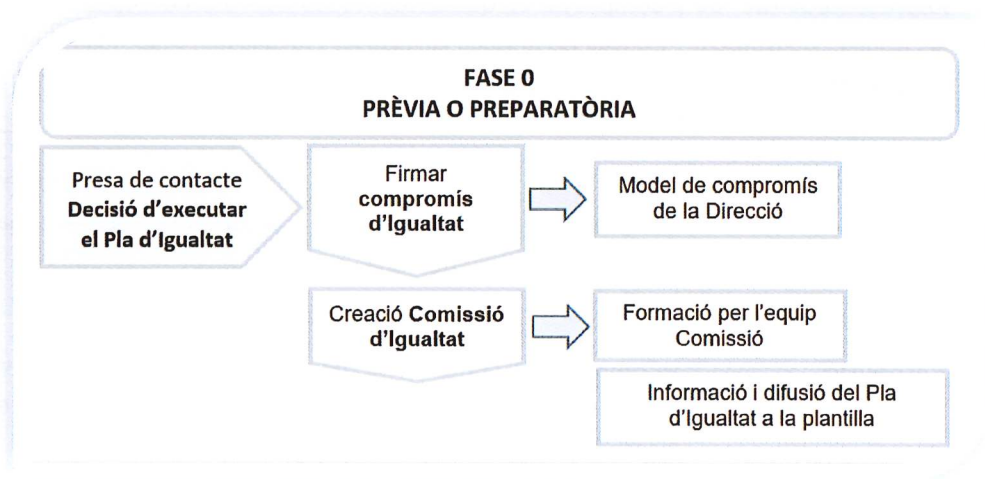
FASE 0
PRÈVIA O PREPARATÒRIA

Presa de contacte
Decisió d'executar el Pla d'Igualtat

Firmar compromís d'Igualtat

Model de compromís de la Direcció

Creació Comissió d'Igualtat

Formació per l'equip Comissió

Informació i difusió del Pla d'Igualtat a la plantilla